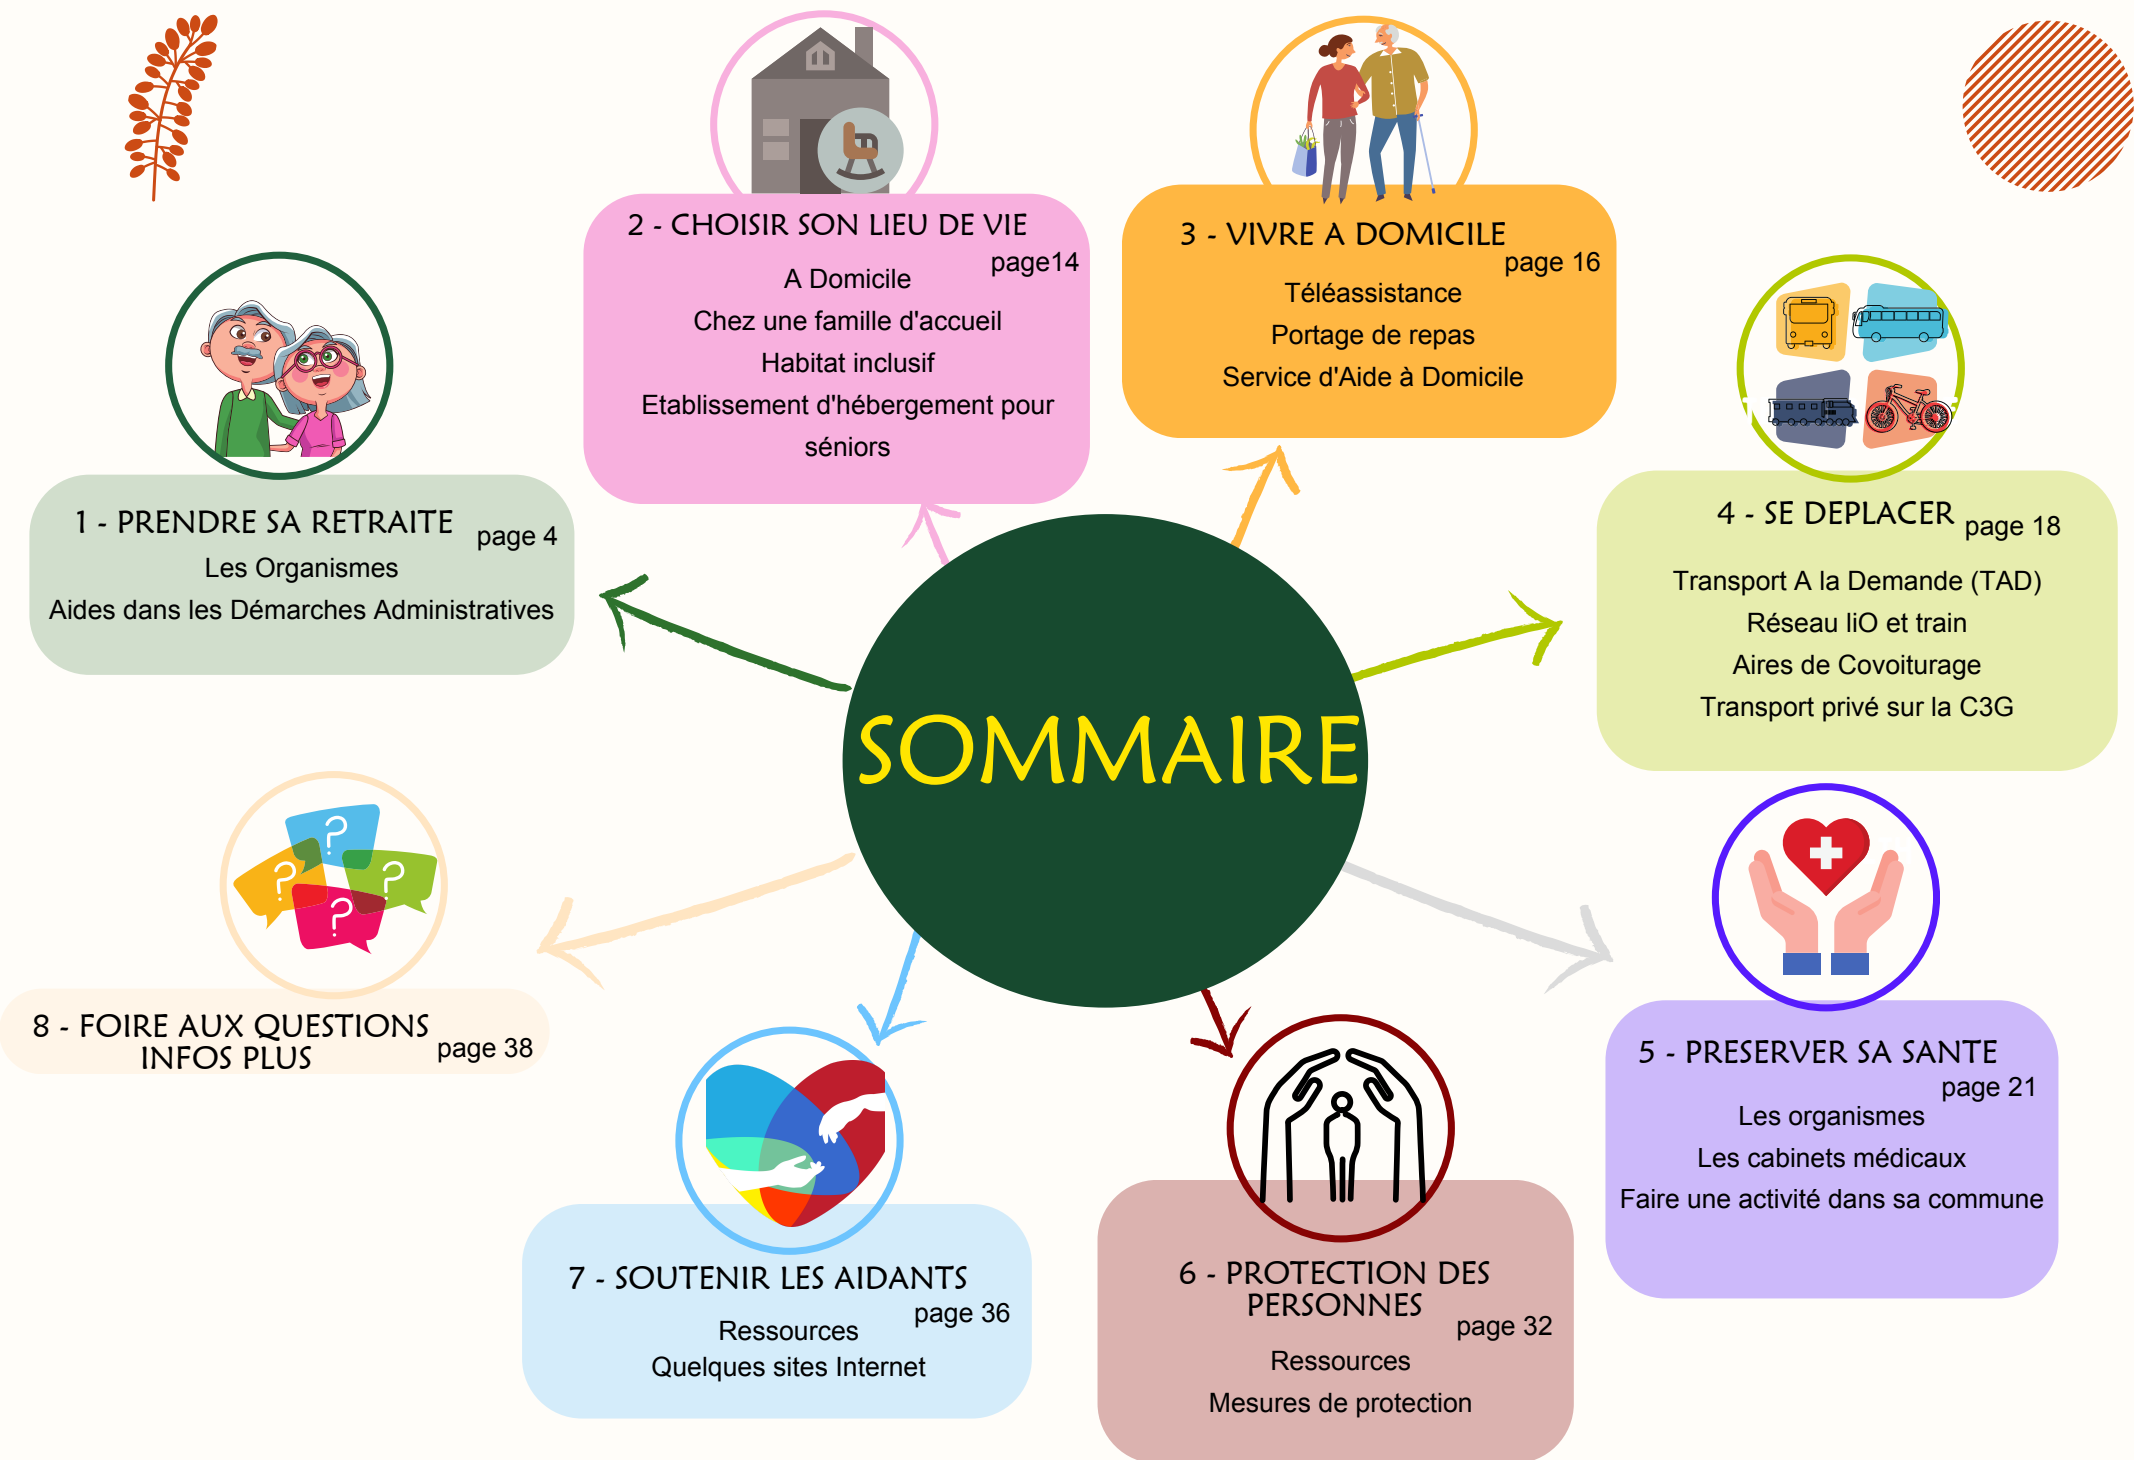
SOMMAIRE

1 - PRENDRE SA RETRAITE page 4
Les Organismes
Aides dans les Démarches Administratives

2 - CHOISIR SON LIEU DE VIE page14
A Domicile
Chez une famille d'accueil
Habitat inclusif
Etablissement d'hébergement pour séniors

3 - VIVRE A DOMICILE page 16
Téléassistance
Portage de repas
Service d'Aide à Domicile

4 - SE DEPLACER page 18
Transport A la Demande (TAD)
Réseau liO et train
Aires de Covoiturage
Transport privé sur la C3G

5 - PRESERVER SA SANTE page 21
Les organismes
Les cabinets médicaux
Faire une activité dans sa commune

6 - PROTECTION DES PERSONNES page 32
Ressources
Mesures de protection

7 - SOUTENIR LES AIDANTS page 36
Ressources
Quelques sites Internet

8 - FOIRE AUX QUESTIONS INFOS PLUS page 38